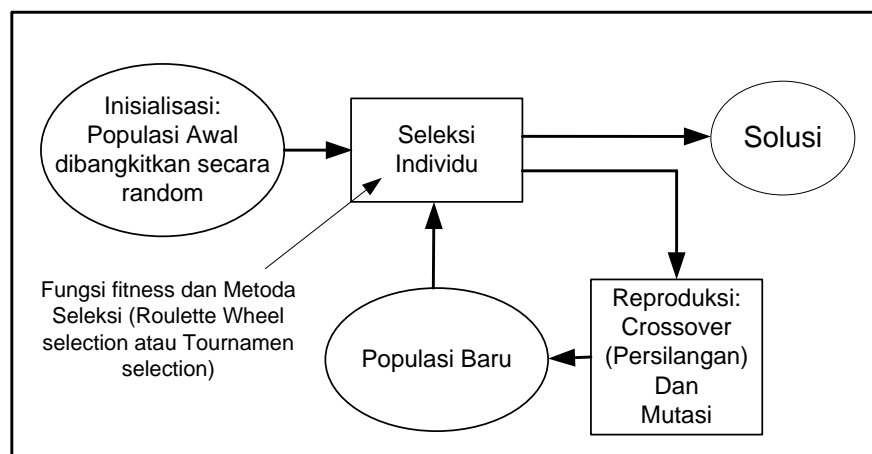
Inisialisasi: Populasi Awal dibangkitkan secara random

Seleksi Individu

Solusi

Fungsi fitness dan Metoda Seleksi (Roulette Wheel selection atau Tournamen selection)

Populasi Baru

Reproduksi: Crossover (Persilangan) Dan Mutasi